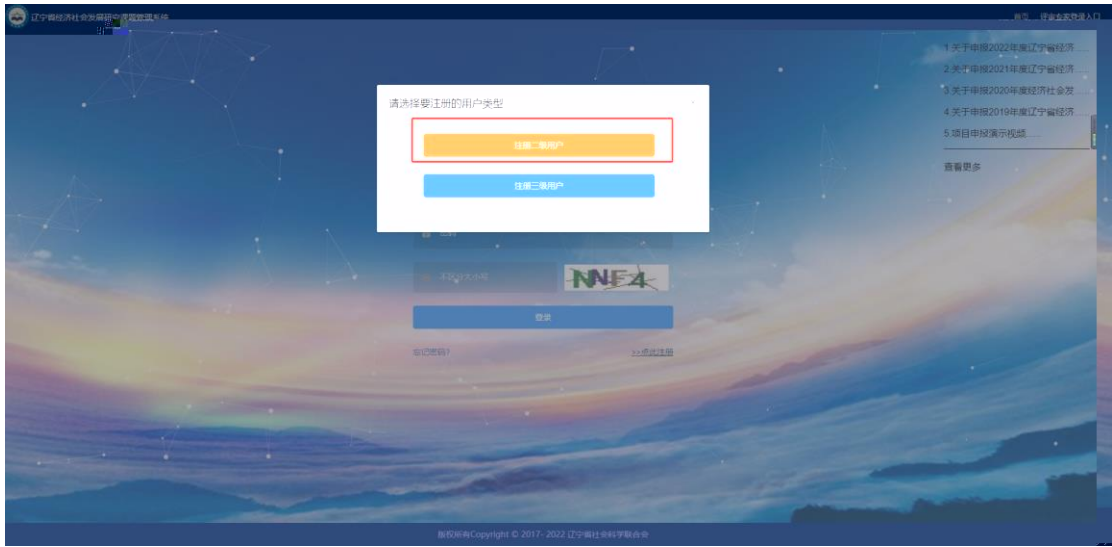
辽宁省经济社会发展研究课题管理系统

首页 评审专家登录入口

1.关于申报2022年度辽宁省经济......
2.关于申报2021年度辽宁省经济......
3.关于申报2020年度经济社会发......
4.关于申报2019年度辽宁省经济......
5.项目申报演示视频......

查看更多

请选择要注册的用户类型

注册二级用户

注册三级用户

密码

不区分大小写

NNE4

登录

忘记密码?

>>点此注册

版权所有Copyright © 2017- 2022 辽宁省社会科学联合会